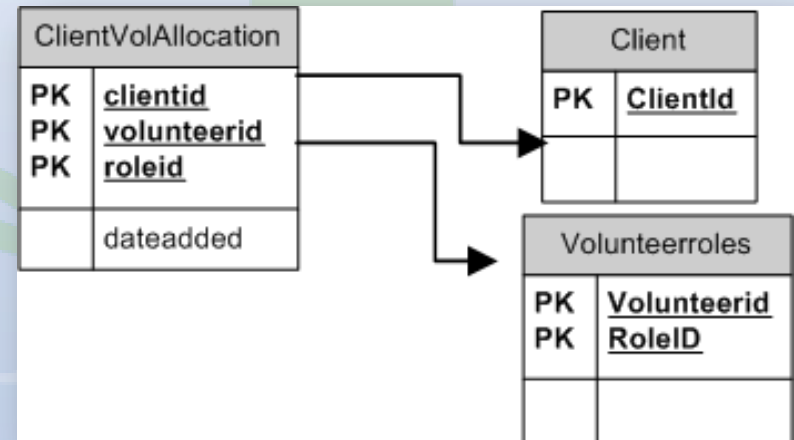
ClientVolAllocation

| | |
|---|---|
| PK<br>PK<br>PK | clientid<br>volunteerid<br>roleid |
| | dateadded |

Client

| | |
|---|---|
| PK | ClientId |
| | |

Volunteerroles

| | |
|---|---|
| PK<br>PK | Volunteerid<br>RoleID |
| | |